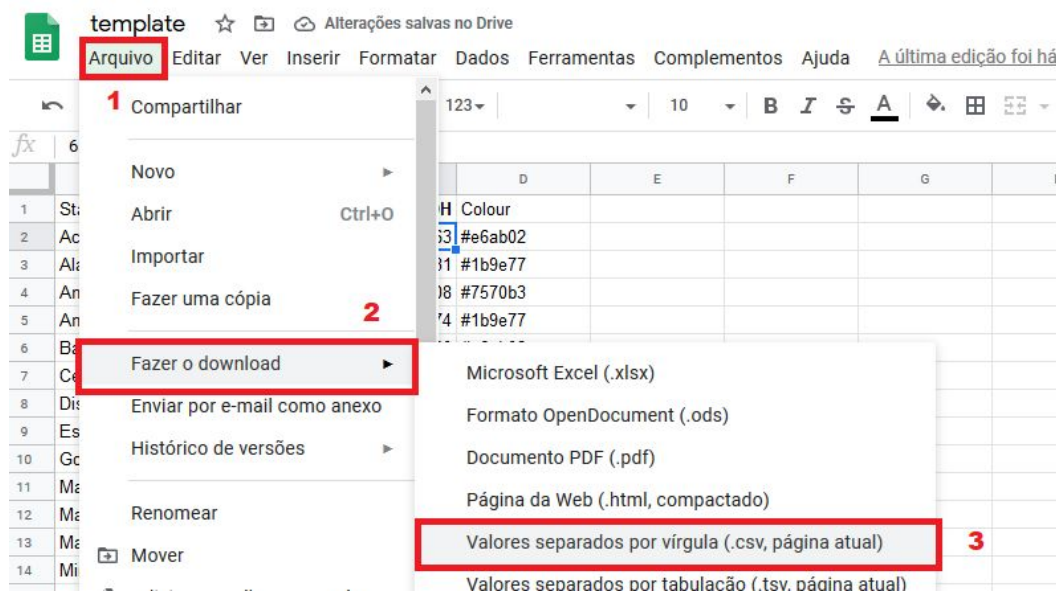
template ☆ Alterações salvas no Drive

Arquivo Editar Ver Inserir Formatar Dados Ferramentas Complementos Ajuda A última edição foi há

1 Compartilhar

Novo

Abrir Ctrl+O

Importar

Fazer uma cópia

2

Fazer o download

Enviar por e-mail como anexo

Histórico de versões

Renomear

Mover

123 10 B I S A

fx 6

| | | D | E | F | G |
|---|---|---|---|---|---|
| 1 | St | H Colour | | | |
| 2 | Ac | 63 #e6ab02 | | | |
| 3 | Ala | 31 #1b9e77 | | | |
| 4 | An | 08 #7570b3 | | | |
| 5 | An | 74 #1b9e77 | | | |
| 6 | Ba | | | | |
| 7 | Ce | | | | |
| 8 | Dis | | | | |
| 9 | Es | | | | |
| 10 | Go | | | | |
| 11 | Ma | | | | |
| 12 | Ma | | | | |
| 13 | Ma | | | | |
| 14 | Mi | | | | |

Microsoft Excel (.xlsx)

Formato OpenDocument (.ods)

Documento PDF (.pdf)

Página da Web (.html, compactado)

Valores separados por vírgula (.csv, página atual)

3

Valores separados por tabulação (.tsv, página atual)